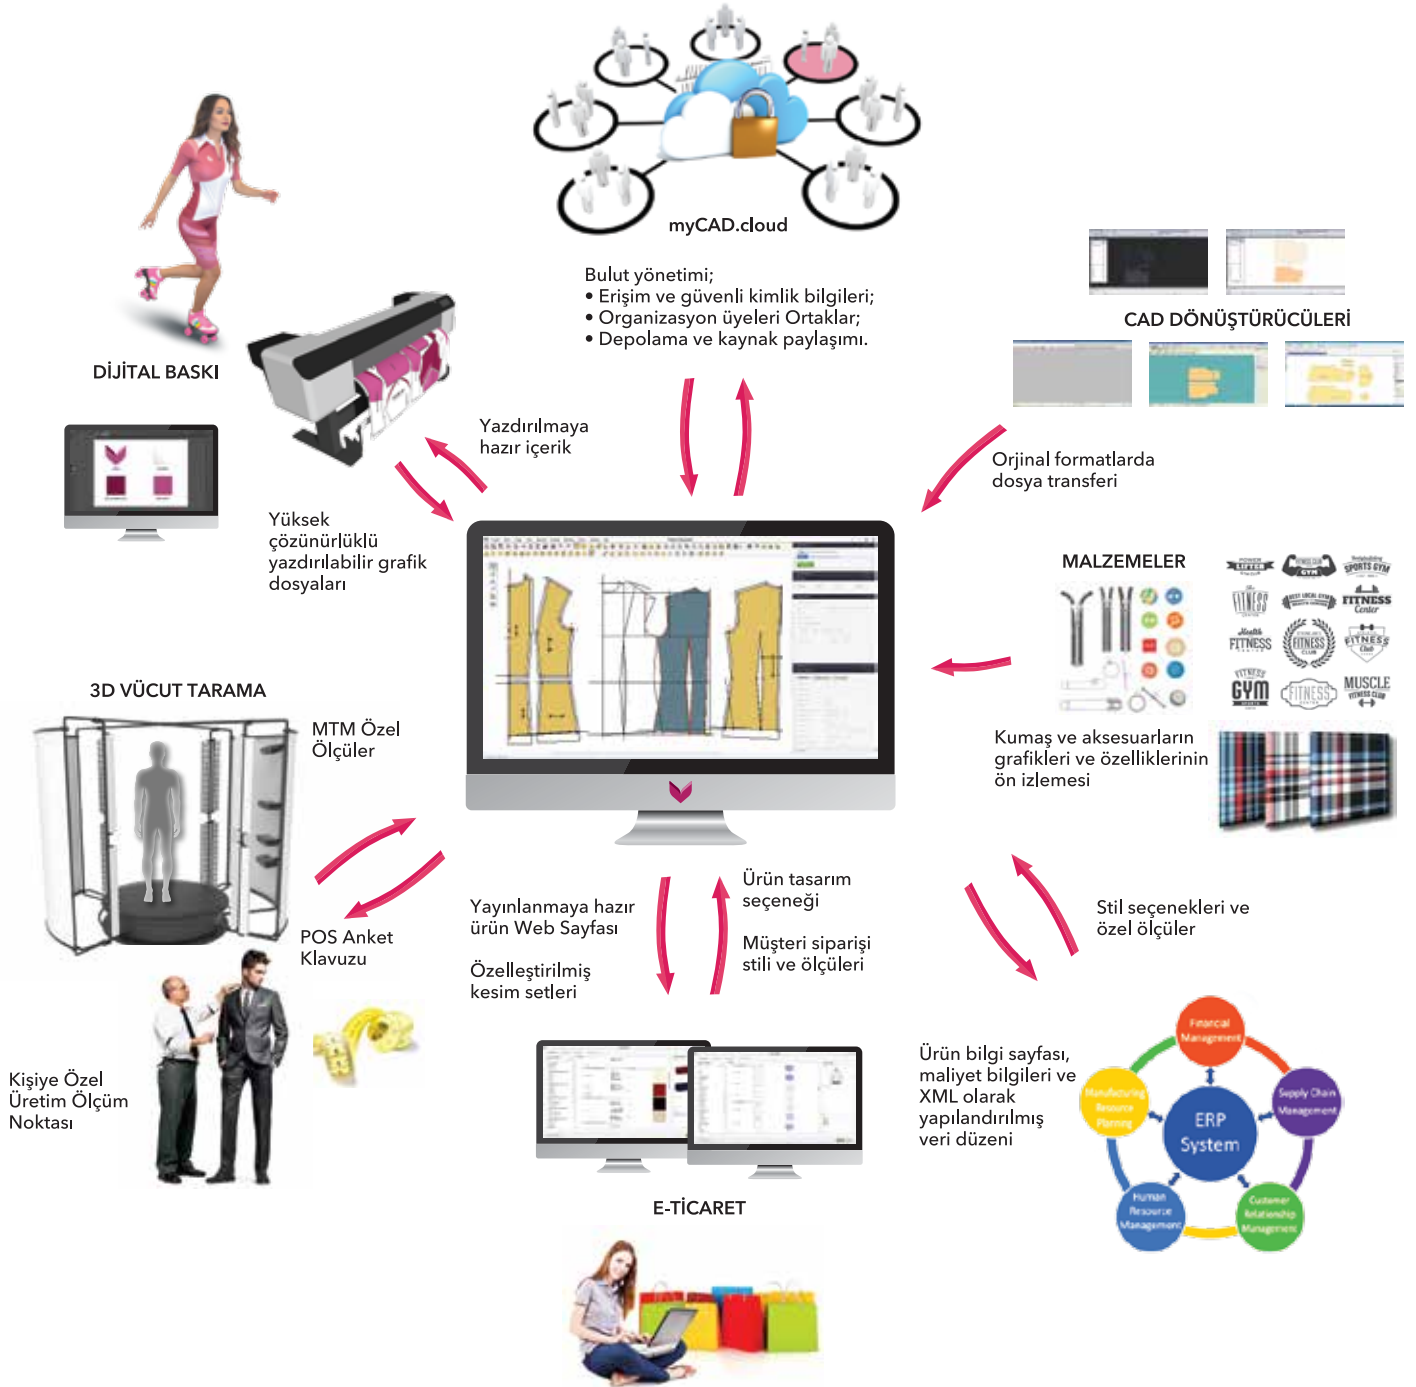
myCAD.cloud

Bulut yönetimi;
• Erişim ve güvenli kimlik bilgileri;
• Organizasyon üyeleri Ortaklar;
• Depolama ve kaynak paylaşımı.

CAD DÖNÜŞTÜRÜCÜLERİ

DİJİTAL BASKI

Yazdırılmaya hazır içerik

Yüksek çözünürlüklü yazdırılabilir grafik dosyaları

Orjinal formatlarda dosya transferi

MALZEMELER

Kumaş ve aksesuarların grafikleri ve özelliklerinin ön izlemesi

3D VÜCUT TARAMA

MTM Özel Ölçüler

POS Anket Klavuzu

Kişiye Özel Üretim Ölçüm Noktası

Yayınlanmaya hazır ürün Web Sayfası

Özelleştirilmiş kesim setleri

Ürün tasarım seçeneği

Müşteri siparişi stili ve ölçüleri

Stil seçenekleri ve özel ölçüler

Ürün bilgi sayfası, maliyet bilgileri ve XML olarak yapılandırılmış veri düzeni

E-TİCARET

Financial Management
Supply Chain Management
Customer Relationship Management
Human Resource Management
Manufacturing Resource Planning
ERP System